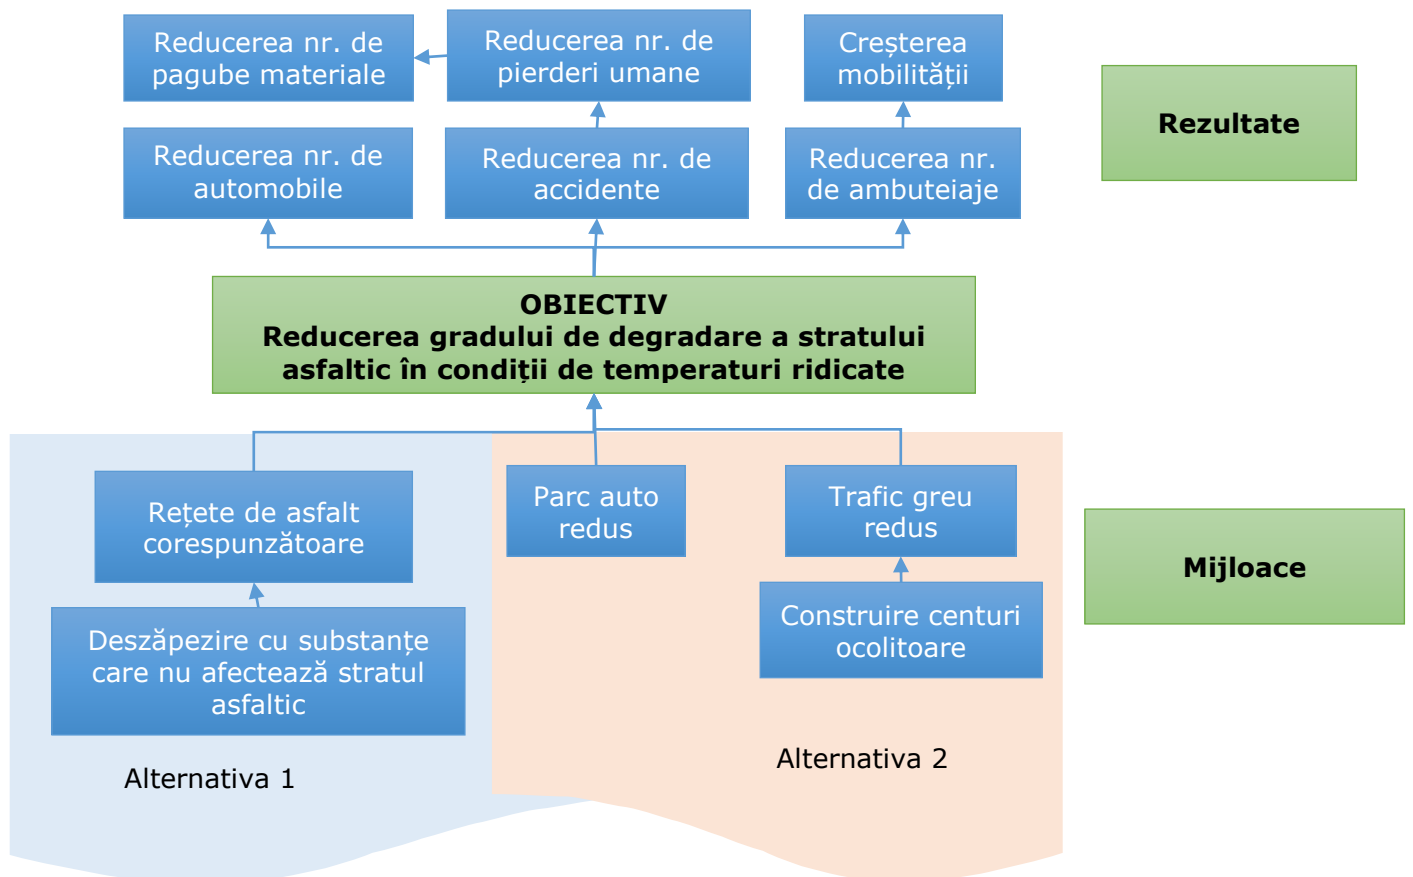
Reducerea nr. de pagube materiale

Reducerea nr. de pierderi umane

Creșterea mobilității

Rezultate

Reducerea nr. de automobile

Reducerea nr. de accidente

Reducerea nr. de ambuteiaje

OBIECTIV
Reducerea gradului de degradare a stratului asfaltic în condiții de temperaturi ridicate

Rețete de asfalt corespunzătoare

Parc auto redus

Trafic greu redus

Mijloace

Construire centuri ocolitoare

Deszăpezire cu substanțe care nu afectează stratul asfaltic

Alternativa 2

Alternativa 1